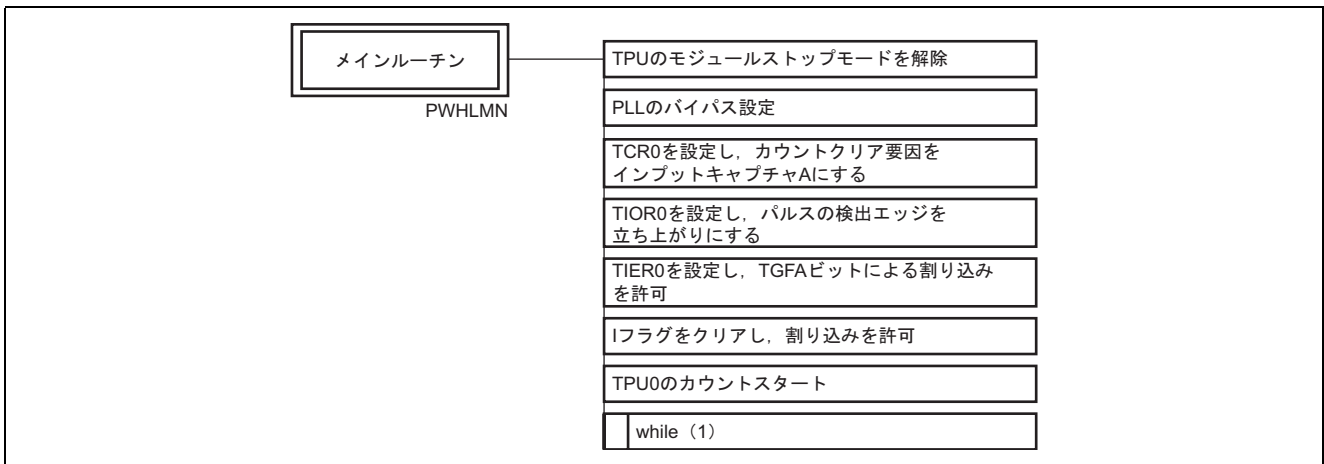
メインルーチン

PWHLMN

TPUのモジュールストップモードを解除

PLLのバイパス設定

TCR0を設定し，カウントクリア要因をインプットキャプチャAにする

TIOR0を設定し，パルスの検出エッジを立ち上がりにする

TIER0を設定し，TGFAビットによる割り込みを許可

Iフラグをクリアし，割り込みを許可

TPU0のカウントスタート

while（1）